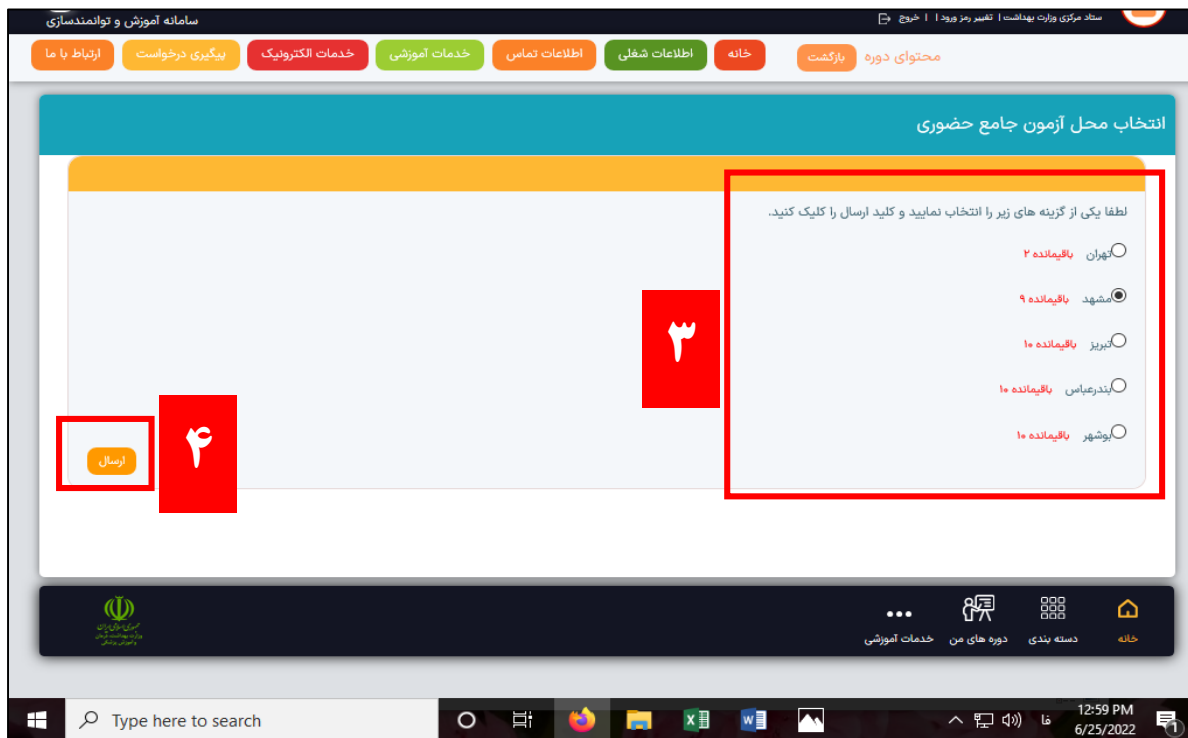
ستاد مرکزی وزارت بهداشت | تغییر رمز ورود | خروج
سامانه آموزش و توانمندسازی

محتوای دوره بازگشت
خانه
اطلاعات شغلی
اطلاعات تماس
خدمات آموزشی
خدمات الکترونیک
پیگیری درخواست
ارتباط با ما

انتخاب محل آزمون جامع حضوری

لطفا یکی از گزینه های زیر را انتخاب نمایید و کلید ارسال را کلیک کنید.

تهران باقیمانده ۲
مشهد باقیمانده ۹
تبریز باقیمانده ۱۰
بندرعباس باقیمانده ۱۰
بوشهر باقیمانده ۱۰

۳
۴
ارسال

خانه
دسته بندی
دوره های من
خدمات آموزشی

جمهوری اسلامی ایران
وزارت بهداشت، درمان و آموزش پزشکی

Type here to search
فا
12:59 PM
6/25/2022